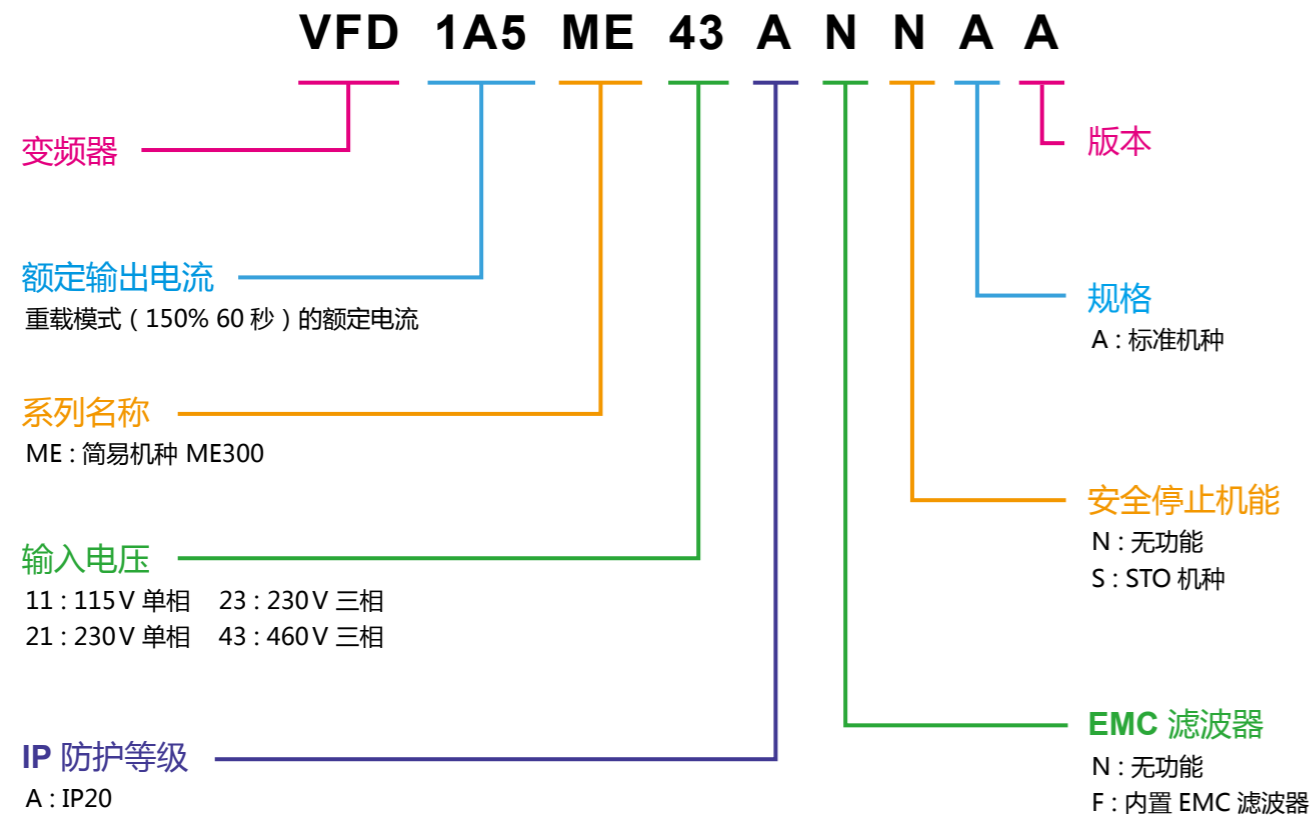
VFD 1A5 ME 43 A N N A A

变频器

额定输出电流
重载模式（150% 60 秒）的额定电流

系列名称
ME : 简易机种 ME300

输入电压
11 : 115V 单相 23 : 230V 三相
21 : 230V 单相 43 : 460V 三相

IP 防护等级
A : IP20

版本

规格
A : 标准机种

安全停止机能
N : 无功能
S : STO 机种

EMC 滤波器
N : 无功能
F : 内置 EMC 滤波器